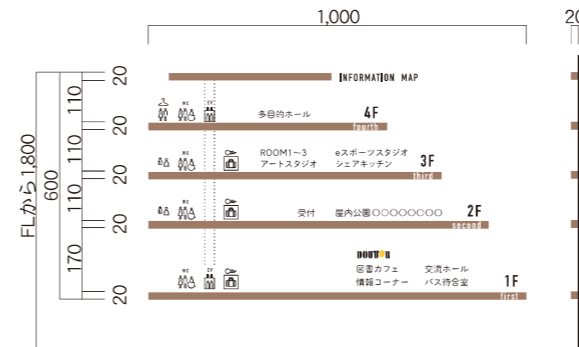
1,000

20

FLから1,800

600

20
110
20
110
20
110
20
170
20

INFORMATION MAP

WC
EV
多目的ホール
4F
fourth

WC
ROOM1〜3
アートスタジオ
eスポーツスタジオ
シェアキッチン
3F
third

WC
受付
屋内公園○○○○○○○○
2F
second

DOUTOR
WC
EV
図書カフェ
情報コーナー
交流ホール
バス待合室
1F
first